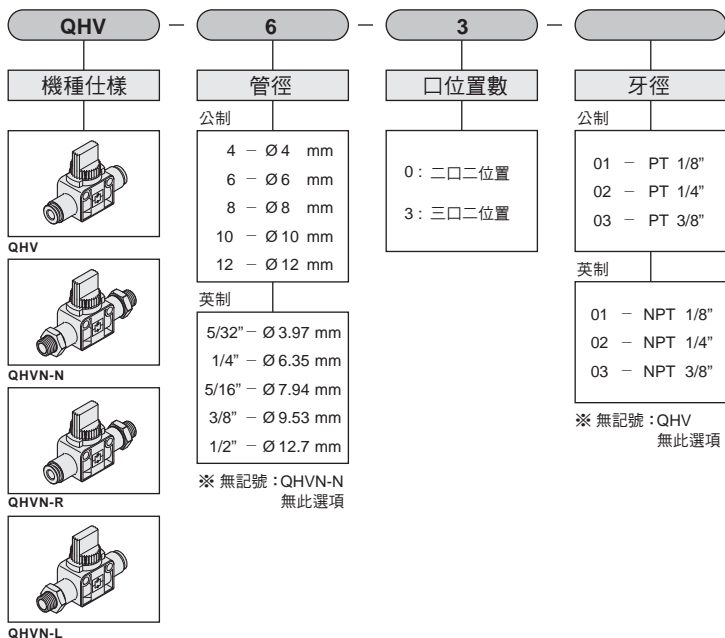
QHV — 6 — 3 —

機種仕様

QHV

QHVN-N

QHVN-R

QHVN-L

管徑

公制

4 — Ø4 mm
6 — Ø6 mm
8 — Ø8 mm
10 — Ø10 mm
12 — Ø12 mm

英制

5/32" — Ø3.97 mm
1/4" — Ø6.35 mm
5/16" — Ø7.94 mm
3/8" — Ø9.53 mm
1/2" — Ø12.7 mm

※ 無記號：QHVN-N 無此選項

口位置數

0：二口二位置
3：三口二位置

牙徑

公制

01 — PT 1/8"
02 — PT 1/4"
03 — PT 3/8"

英制

01 — NPT 1/8"
02 — NPT 1/4"
03 — NPT 3/8"

※ 無記號：QHV 無此選項